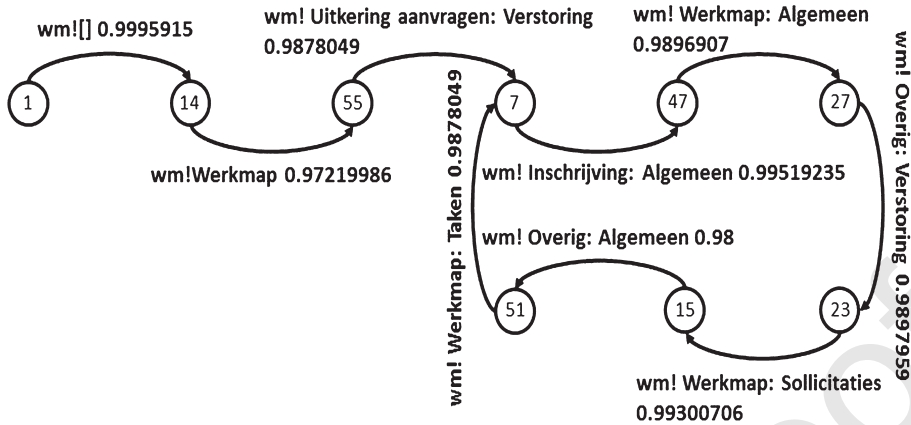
wm![] 0.9995915

1

14

wm!Werkmap 0.97219986

wm! Uitkering aanvragen: Verstoring 0.9878049

55

wm! Werkmap: Taken 0.9878049

7

wm! Inschrijving: Algemeen 0.99519235

47

wm! Werkmap: Algemeen 0.9896907

27

wm! Overig: Verstoring 0.9897959

23

wm! Werkmap: Sollicitaties 0.99300706

15

wm! Overig: Algemeen 0.98

51